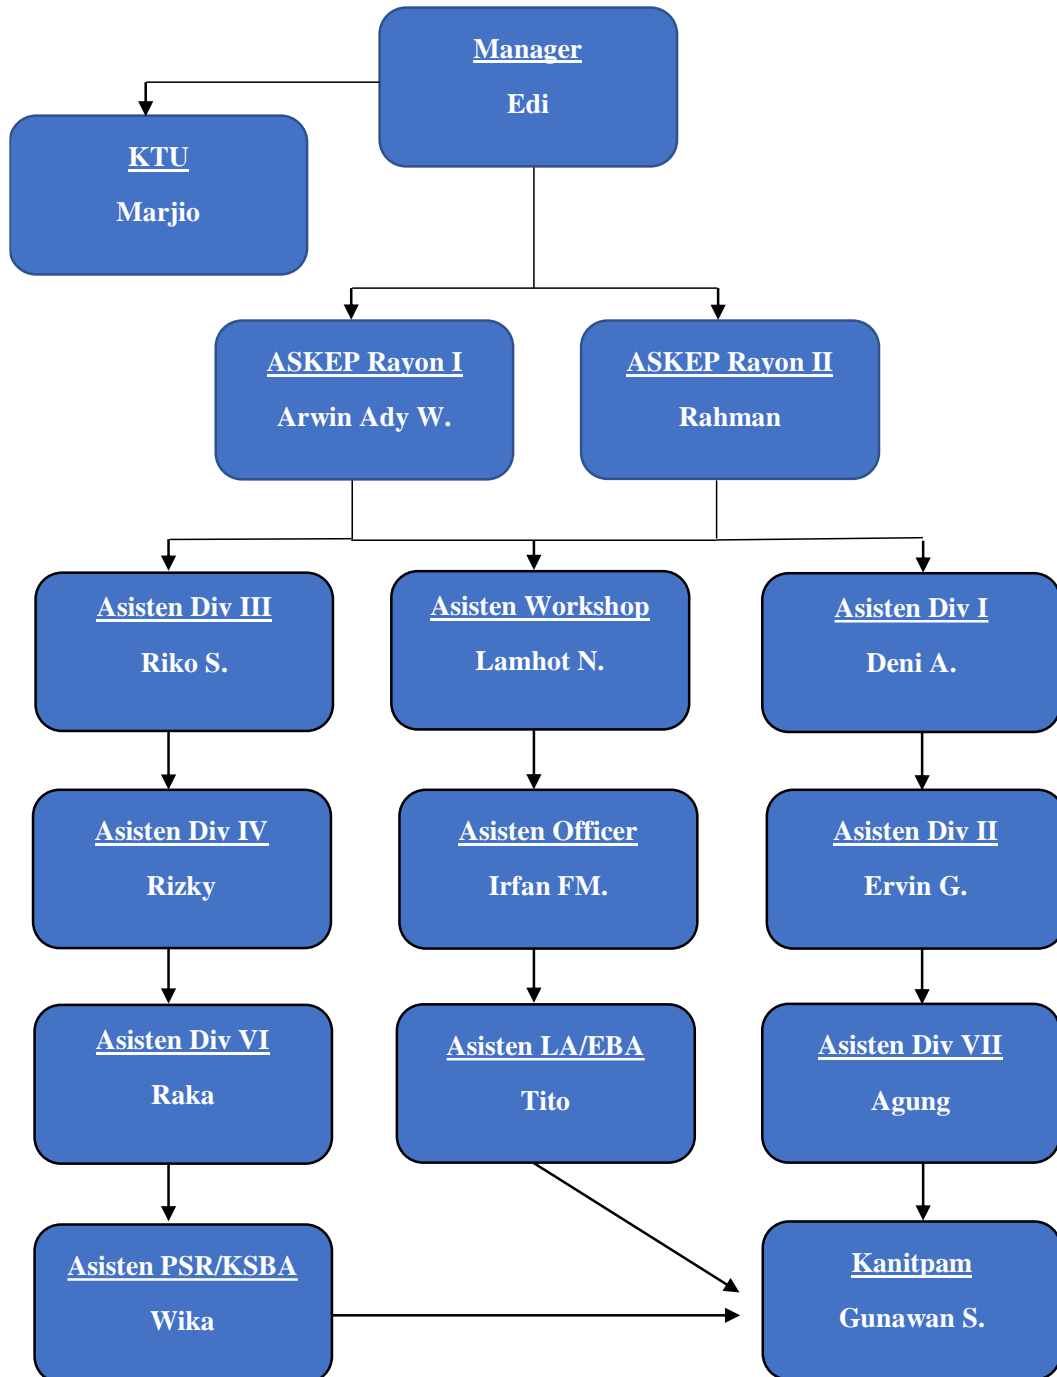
Manager
Edi

KTU
Marjio

ASKEP Rayon I
Arwin Ady W.

ASKEP Rayon II
Rahman

Asisten Div III
Riko S.

Asisten Workshop
Lamhot N.

Asisten Div I
Deni A.

Asisten Div IV
Rizky

Asisten Officer
Irfan FM.

Asisten Div II
Ervin G.

Asisten Div VI
Raka

Asisten LA/EBA
Tito

Asisten Div VII
Agung

Asisten PSR/KSBA
Wika

Kanitpam
Gunawan S.